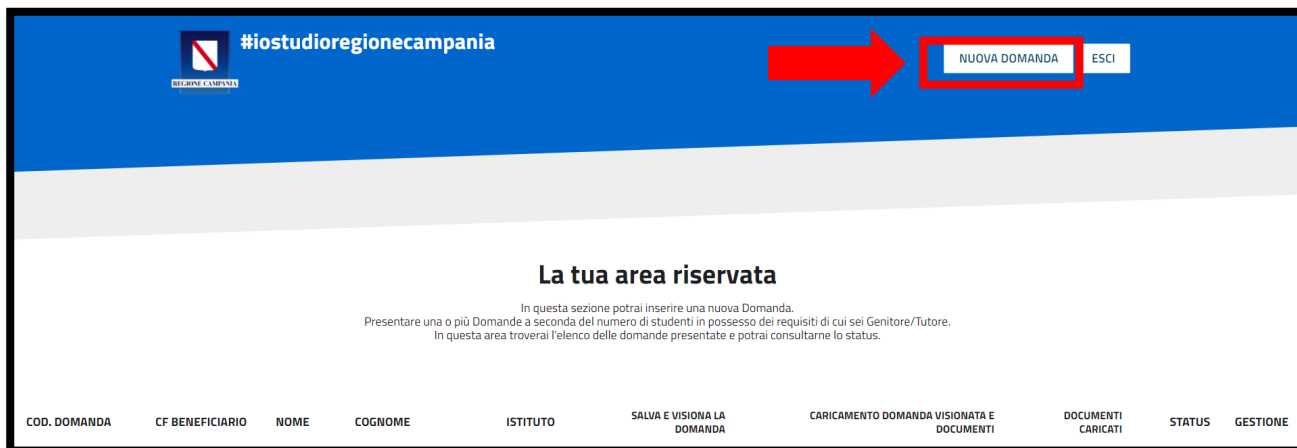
REGIONE CAMPANIA

#iostudioregionecampania

NUOVA DOMANDA

ESCI

La tua area riservata

In questa sezione potrai inserire una nuova Domanda.
Presentare una o più Domande a seconda del numero di studenti in possesso dei requisiti di cui sei Genitore/Tutore.
In questa area troverai l'elenco delle domande presentate e potrai consultarne lo status.

| COD. DOMANDA | CF BENEFICIARIO | NOME | COGNOME | ISTITUTO | SALVA E VISIONA LA DOMANDA | CARICAMENTO DOMANDA VISIONATA E DOCUMENTI | DOCUMENTI CARICATI | STATUS | GESTIONE |
|---|---|---|---|---|---|---|---|---|---|